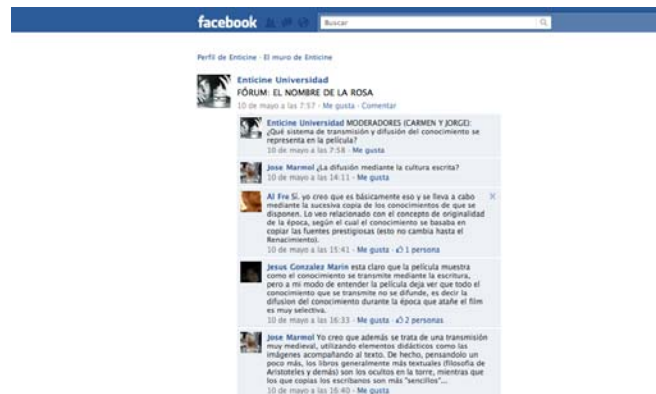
facebook
Buscar

Perfil de Enticine · El muro de Enticine

Enticine Universidad
FÓRUM: EL NOMBRE DE LA ROSA
10 de mayo a las 7:57 · Me gusta · Comentar

Enticine Universidad MODERADORES (CARMEN Y JORGE): ¿Qué sistema de transmisión y difusión del conocimiento se representa en la película?
10 de mayo a las 7:58 · Me gusta

Jose Marmol ¿La difusión mediante la cultura escrita?
10 de mayo a las 14:11 · Me gusta

Al Fre Sí, yo creo que es básicamente eso y se lleva a cabo mediante la sucesiva copia de los conocimientos de que se disponen. Lo veo relacionado con el concepto de originalidad de la época, según el cual el conocimiento se basaba en copiar las fuentes prestigiosas (esto no cambia hasta el Renacimiento).
10 de mayo a las 15:41 · Me gusta · 1 persona

Jesus Gonzalez Marin esta claro que la pelicula muestra como el conocimiento se transmite mediante la escritura, pero a mi modo de entender la pelicula deja ver que todo el conocimiento que se transmite no se difunde, es decir la difusion del conocimiento durante la época que atañe el film es muy selectiva.
10 de mayo a las 16:33 · Me gusta · 2 personas

Jose Marmol Yo creo que además se trata de una transmisión muy medieval, utilizando elementos didácticos como las imágenes acompañando al texto. De hecho, pensandolo un poco más, los libros generalmente más textuales (filosofía de Aristoteles y demás) son los ocultos en la torre, mientras que los que copias los escribanos son más "sencillos"...
10 de mayo a las 16:40 · Me gusta